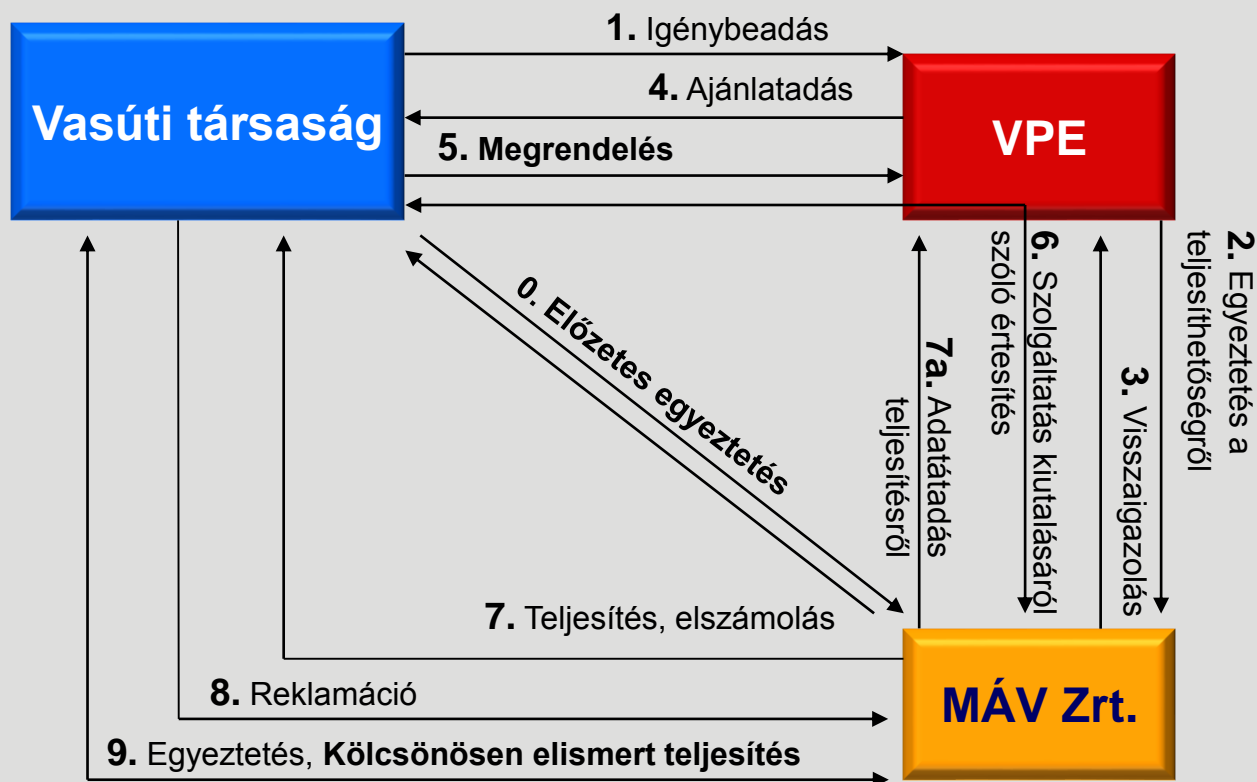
Vasúti társaság

1. Igénybeadás

4. Ajánlatadás

5. Megrendelés

VPE

2. Egyeztetés a teljesíthetőségről

6. Szolgáltatás kiutalásáról szóló értesítés

3. Visszaigazolás

7a. Adatátadás teljesítésről

0. Előzetes egyeztetés

7. Teljesítés, elszámolás

8. Reklamáció

MÁV Zrt.

9. Egyeztetés, Kölcsönösen elismert teljesítés